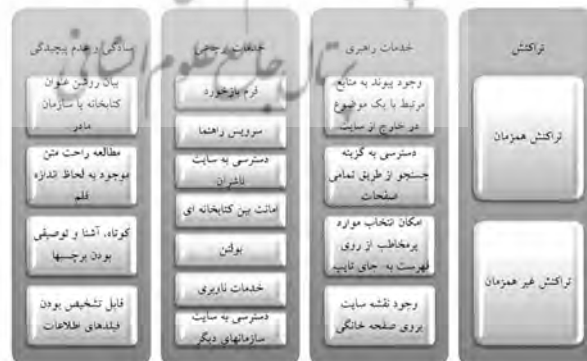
تراکنش

تراکنش همزمان

تراکنش غیر همزمان

خدمات راهبری

وجود پیوند به منابع مرتبط با یک موضوع در خارج از سایت

دسترسی به گزینه جستجو از طریق تمامی صفحات

امکان انتخاب موارد پرمخاطب از روی فهرست به جای تایپ

وجود نقشه سایت بروی صفحه خانگی

خدمات ترجیحی

فرم بازخورد

سرویس راهنما

دسترسی به سایت ناشران

امانت بین کتابخانه ای

بولتن

خدمات کاربری

دسترسی به سایت سازمانهای دیگر

سادگی و عدم پیچیدگی

بیان روشن عنوان کتابخانه یا سازمان مادر

مطالعه راحت متن موجود به لحاظ اندازه قلم

کوتاه، آشنا و توصیفی بودن برچسبها

قابل تشخیص بودن فیلدهای اطلاعات

پرتال جامع علوم انسانی